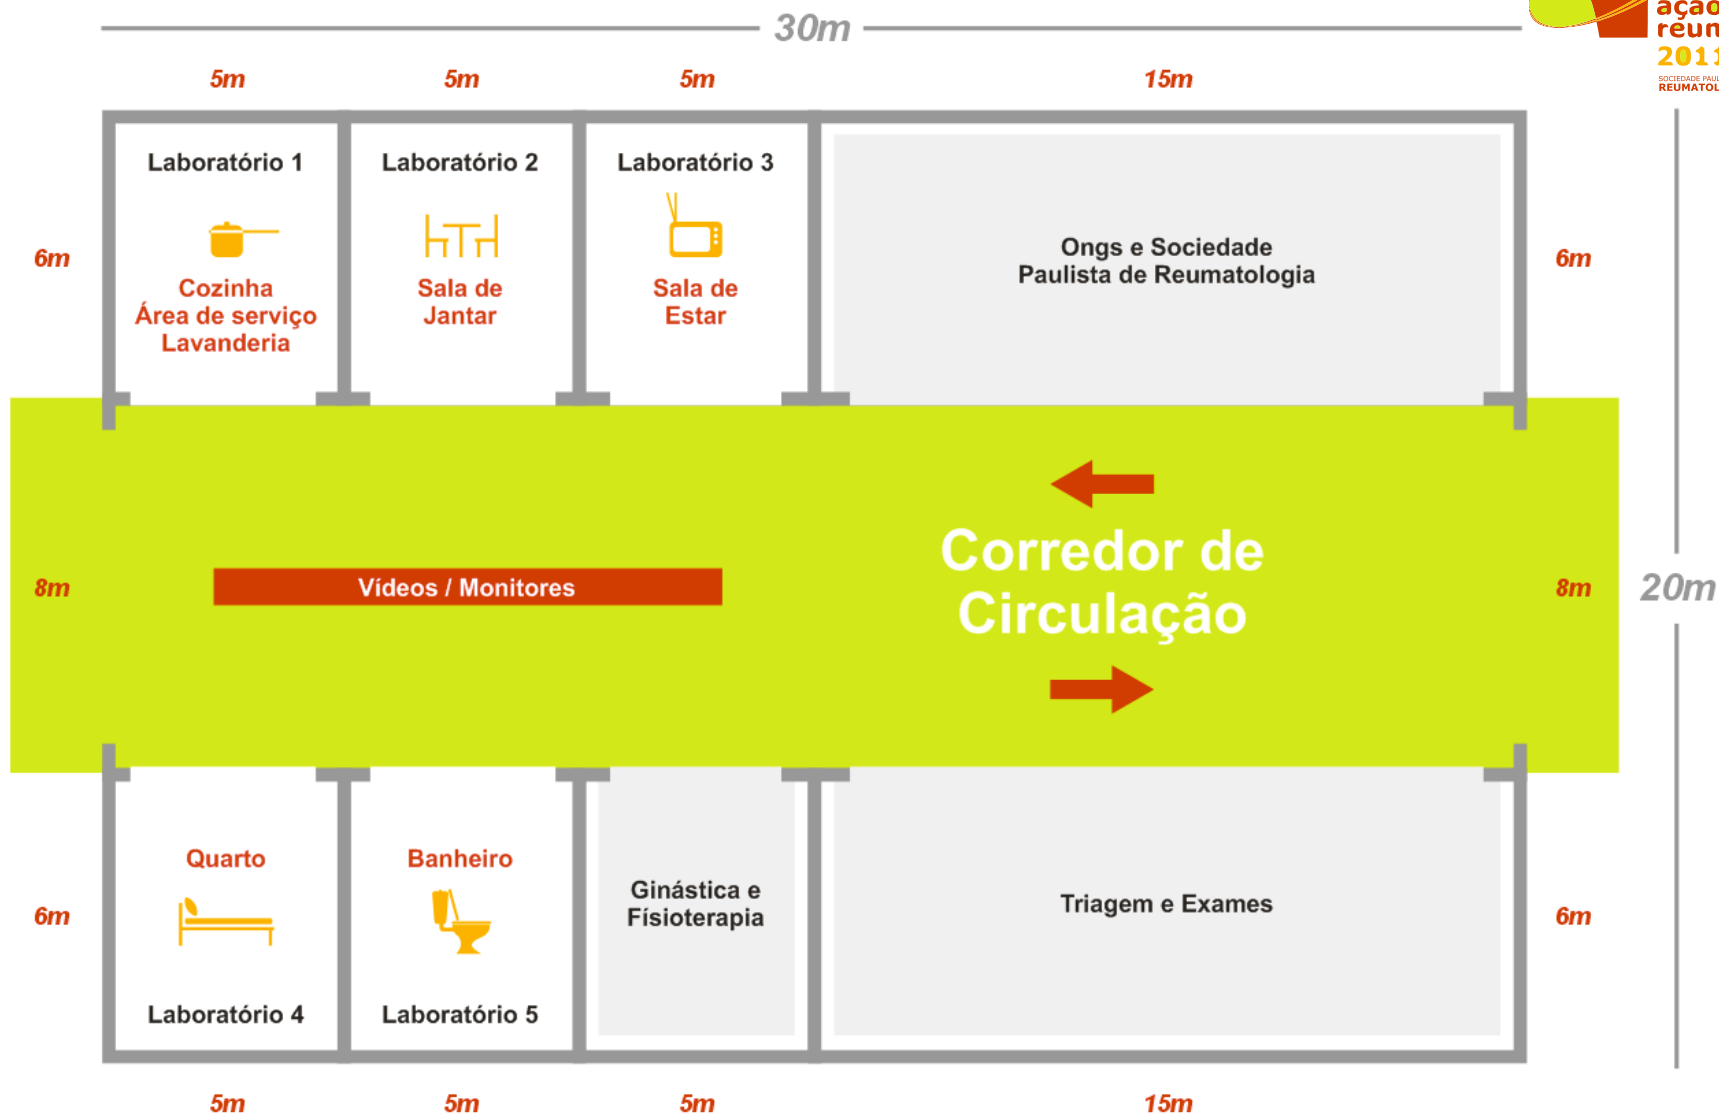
30m

açao
reun
2011
SOCIEDADE PAUL
REUMATOL

5m 5m 5m 15m

6m

Laboratório 1

Cozinha
Área de serviço
Lavanderia

Laboratório 2

Sala de
Jantar

Laboratório 3

Sala de
Estar

Ongs e Sociedade
Paulista de Reumatologia

6m

8m

Vídeos / Monitores

Corredor de
Circulação

8m

20m

6m

Quarto

Laboratório 4

Banheiro

Laboratório 5

Ginástica e
Fisioterapia

Triagem e Exames

6m

5m 5m 5m 15m